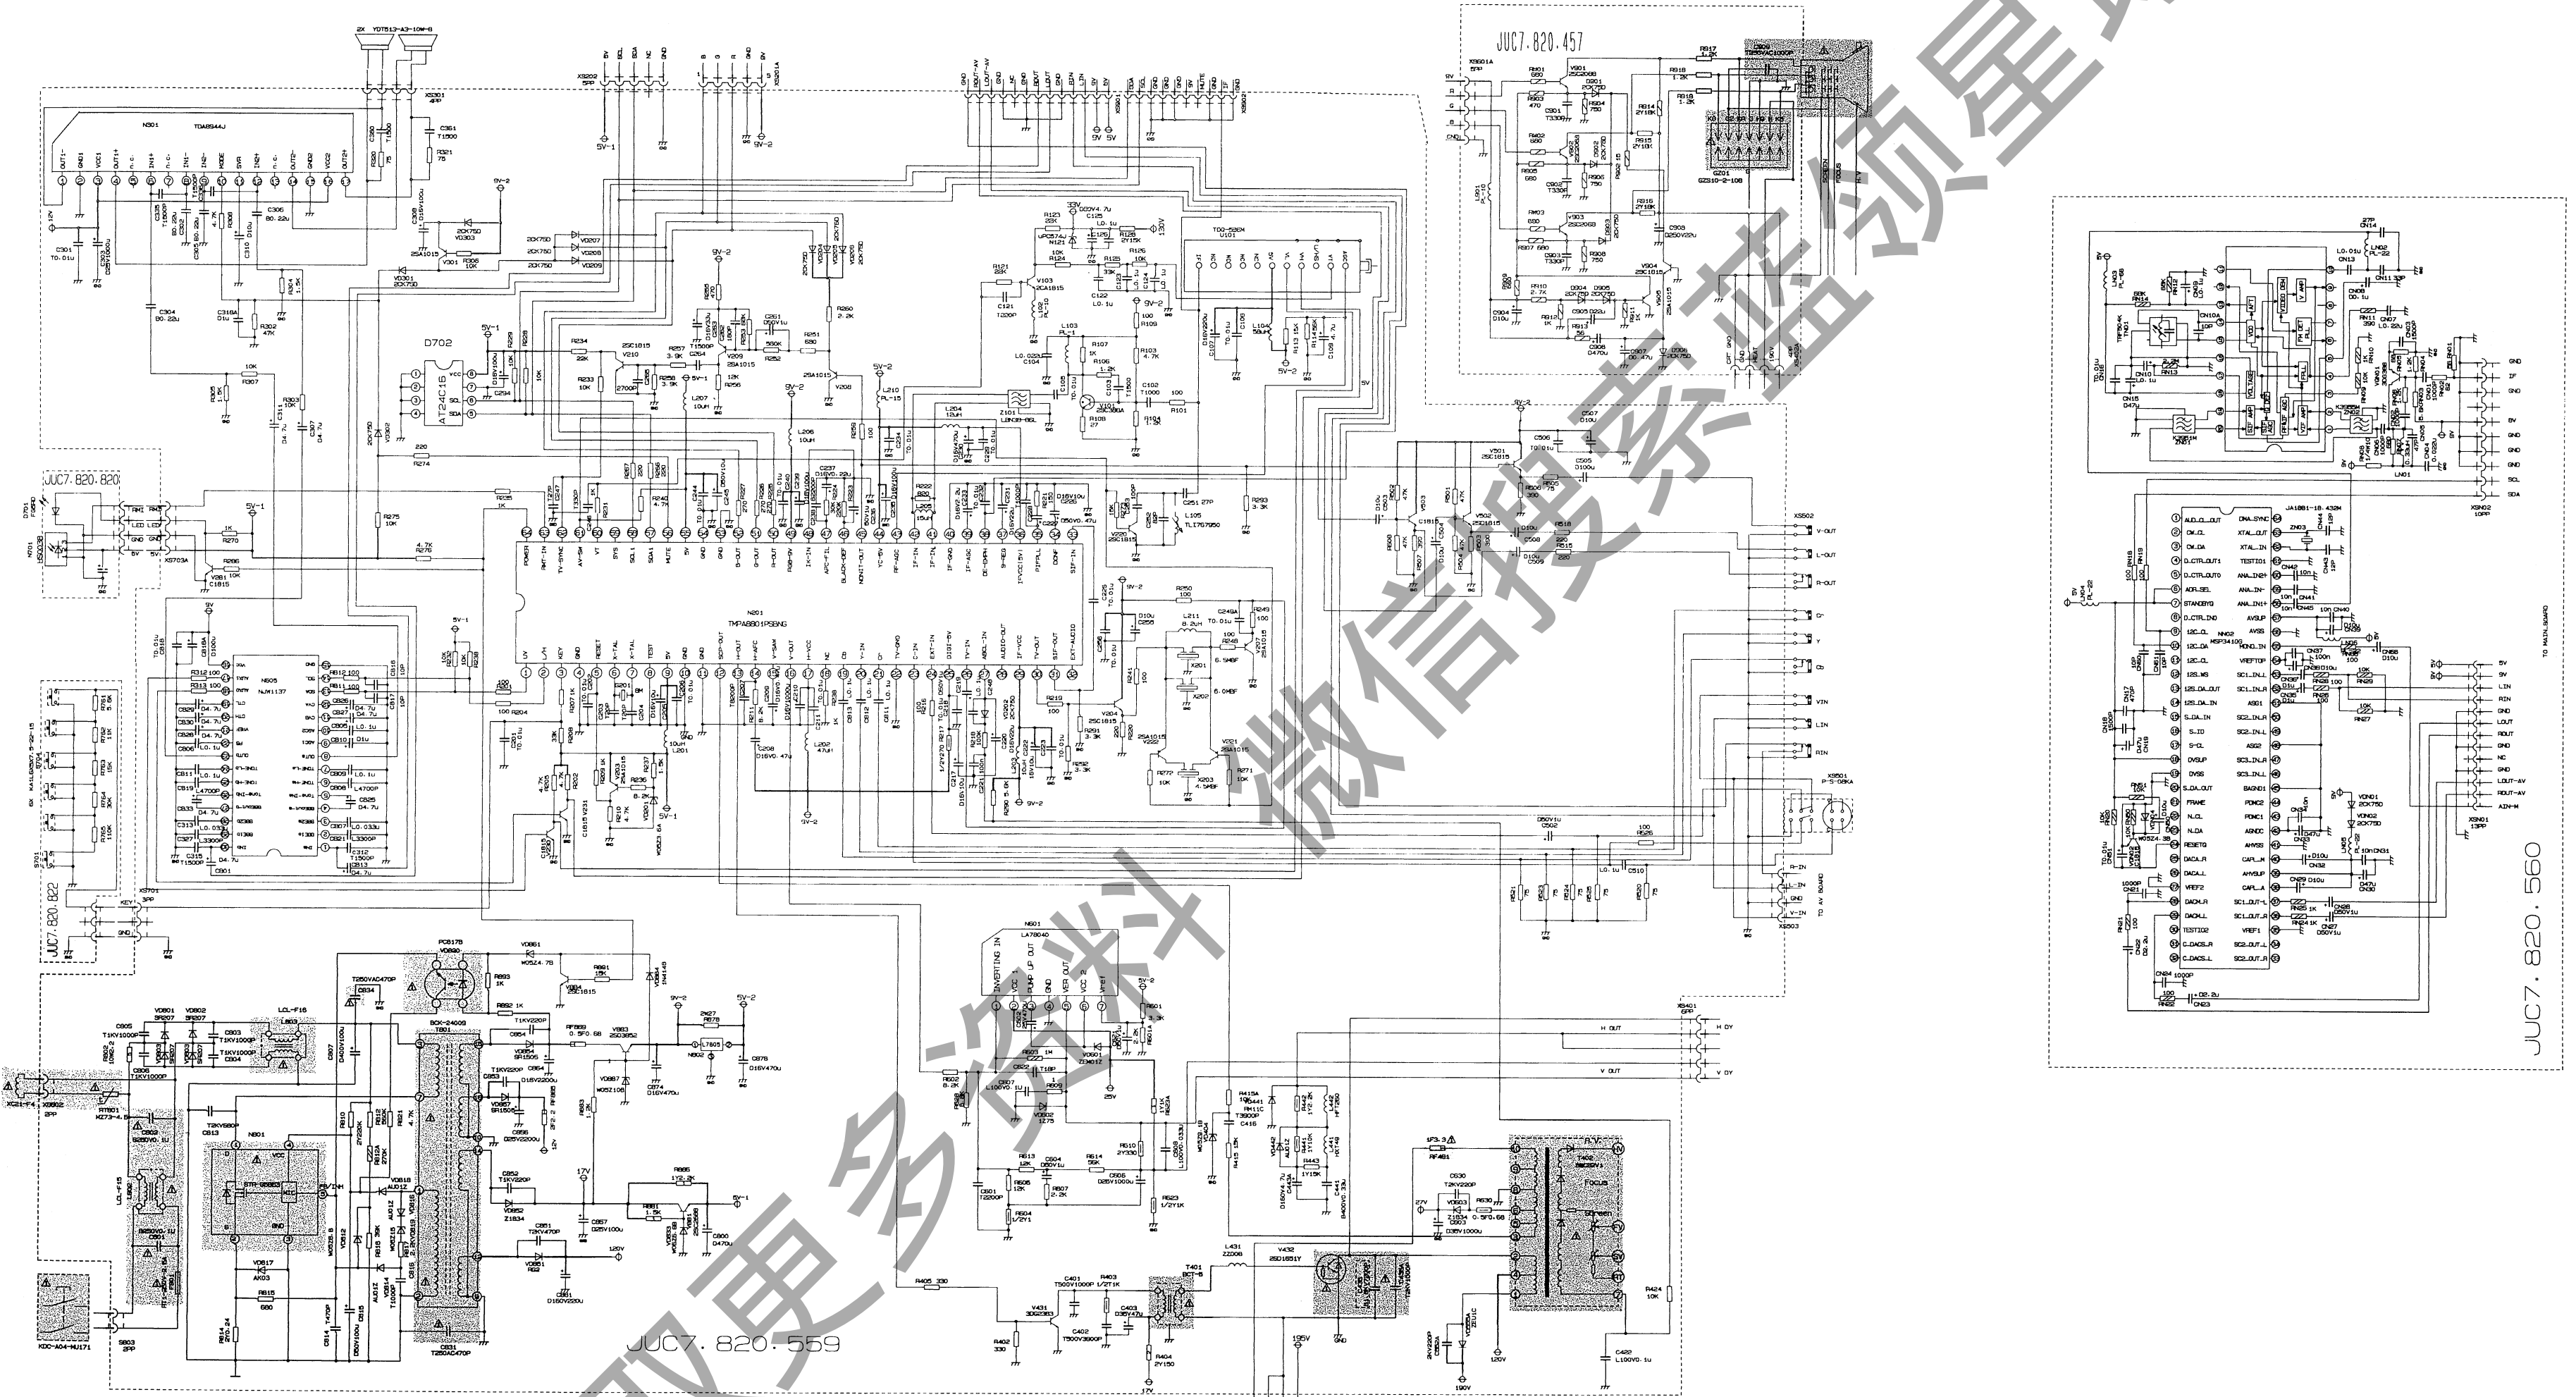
JUC7.820.457

JUC7.820.820

JUC7.820.822

JUC7.820.559

JUC7.820.560

TDA8944J

TMPA8801PSBNG

N201

D702

AT24C15

NJM1137

LA78040

MSP3410G

TO MAIN BOARD

TO AV BOARD

微信搜索蓝领星球

获取更多资料